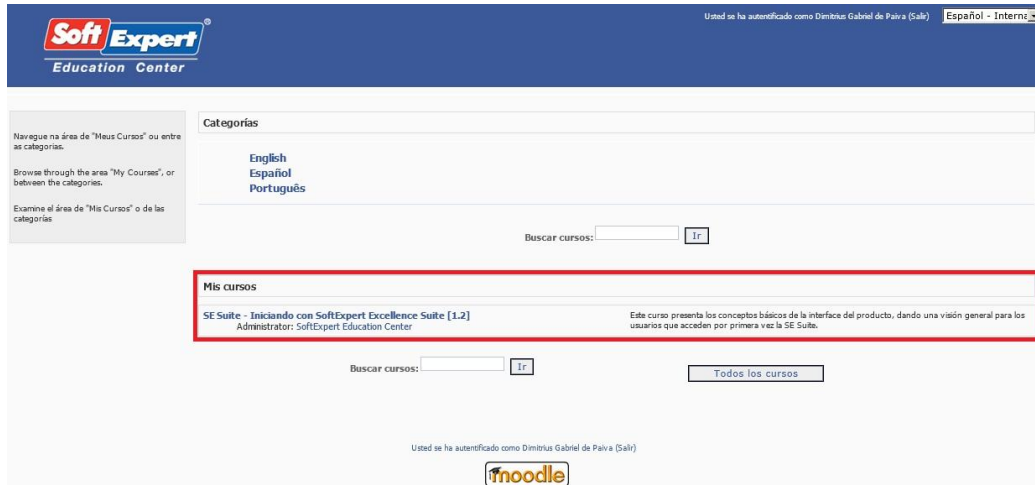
Soft Expert®
Education Center

Usted se ha autentificado como Dimitrius Gabriel de Paiva (Salir)

Español - Interna

Navegue na área de "Meus Cursos" ou entre as categorias.

Browse through the area "My Courses", or between the categories.

Examine el área de "Mis Cursos" o de las categorías

Categorías

English
Español
Português

Buscar cursos: Ir

Mis cursos

SE Suite - Iniciando con SoftExpert Excellence Suite [1.2]
Administrator: SoftExpert Education Center

Este curso presenta los conceptos básicos de la interface del producto, dando una visión general para los usuarios que acceden por primera vez la SE Suite.

Buscar cursos: Ir

Todos los cursos

Usted se ha autentificado como Dimitrius Gabriel de Paiva (Salir)

moodle